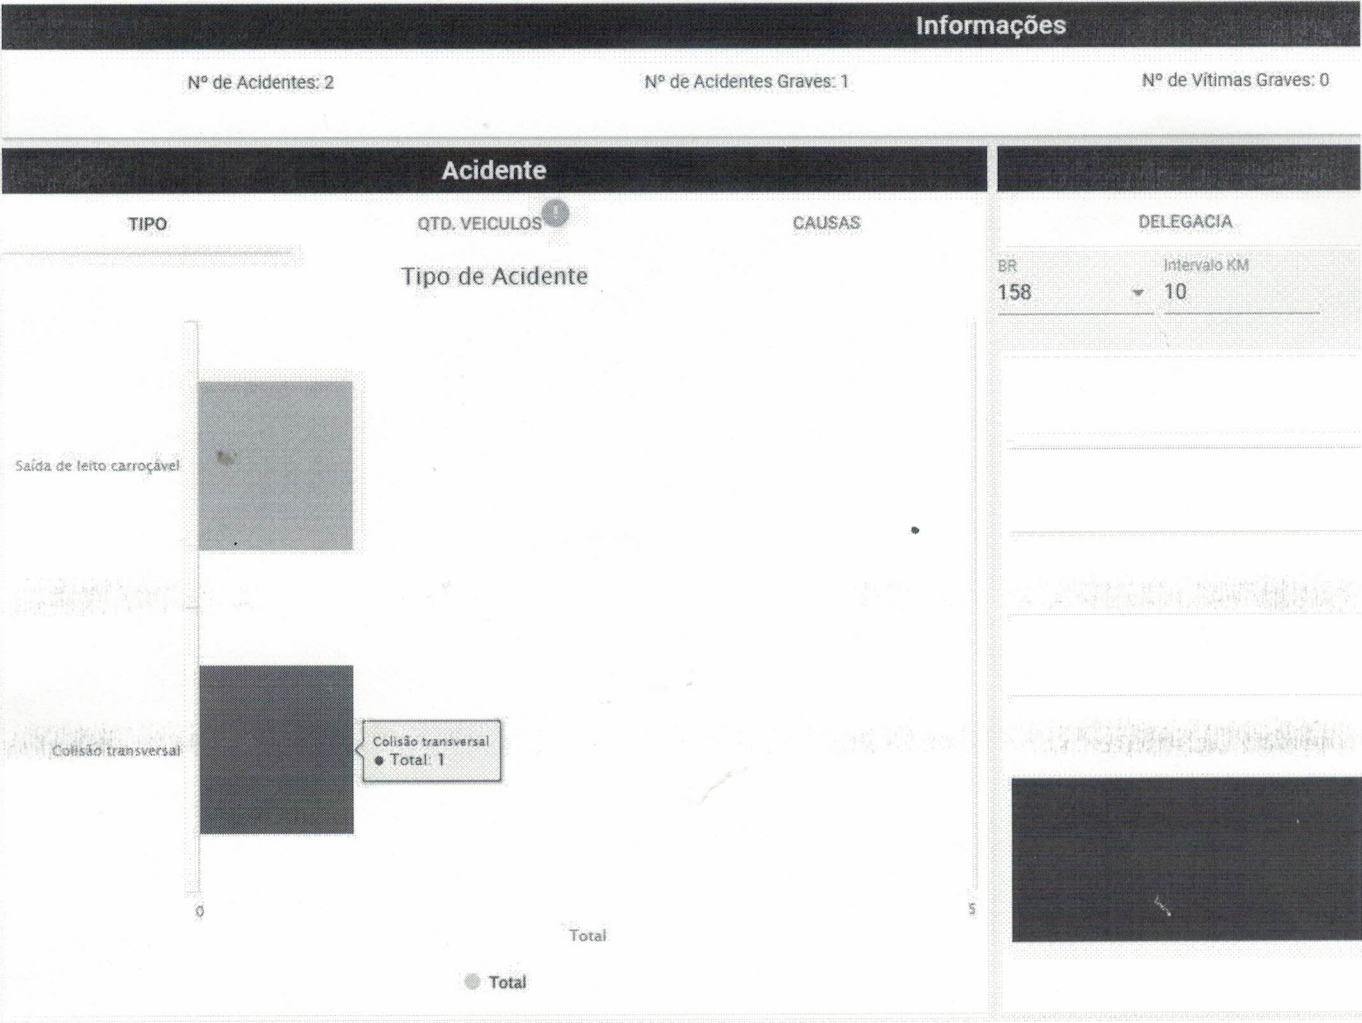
Informações

Nº de Acidentes: 2

Nº de Acidentes Graves: 1

Nº de Vítimas Graves: 0

Acidente

TIPO

QTD. VEICULOS !

CAUSAS

DELEGACIA

BR
158

Intervalo KM
10

Tipo de Acidente

Saída de leito carroçável

Colisão transversal

Colisão transversal
● Total: 1

0

5

Total

Total